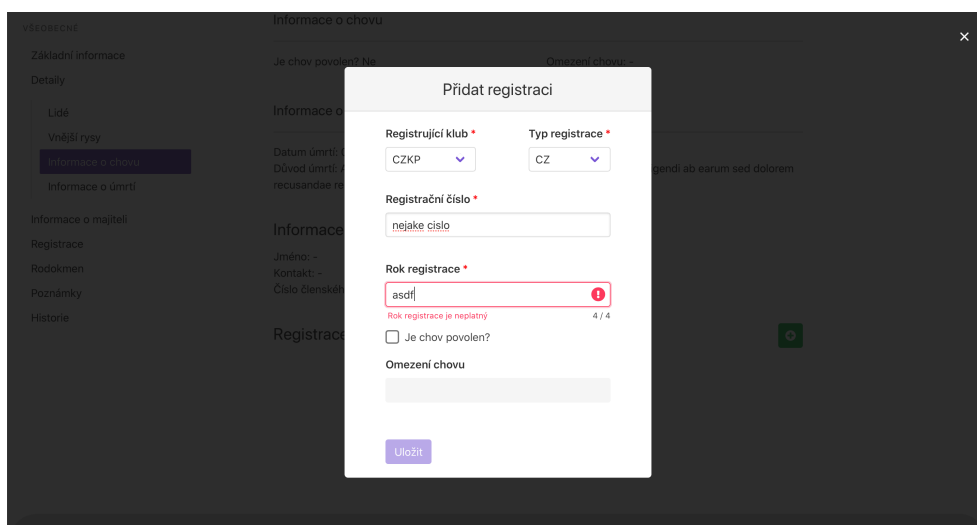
VŠEOBECNÉ
Základní informace
Detaily
Lidé
Vnější rysy
Informace o chovu
Informace o úmrtí
Informace o majiteli
Registrace
Rodokmen
Poznámky
Historie

Informace o chovu
Je chov povolen? Ne
Omezení chovu: -
Informace o
Datum úmrtí:
Důvod úmrtí:
gendi ab earum sed dolorem
recusandae re
Informace
Jméno: -
Kontakt: -
Číslo členské
Registrace

Přidat registraci
Registrující klub *
CZKP
Typ registrace *
CZ
Registrační číslo *
nejake cislo
Rok registrace *
asdf
Rok registrace je neplatný
4 / 4
Je chov povolen?
Omezení chovu
Uložit